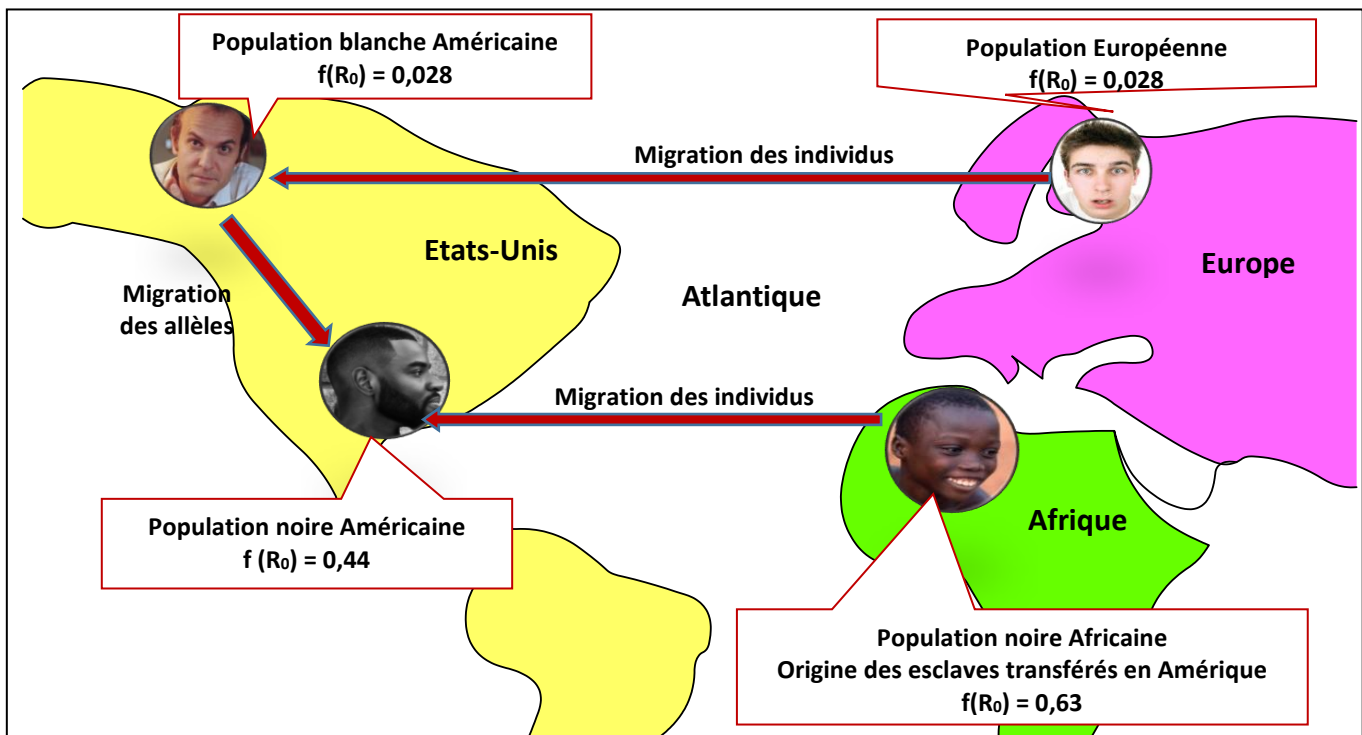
Population blanche Américaine
$f(R_0) = 0,028$

Population Européenne
$f(R_0) = 0,028$

Migration des individus

Etats-Unis

Europe

Migration des allèles

Atlantique

Migration des individus

Population noire Américaine
$f(R_0) = 0,44$

Afrique

Population noire Africaine
Origine des esclaves transférés en Amérique
$f(R_0) = 0,63$